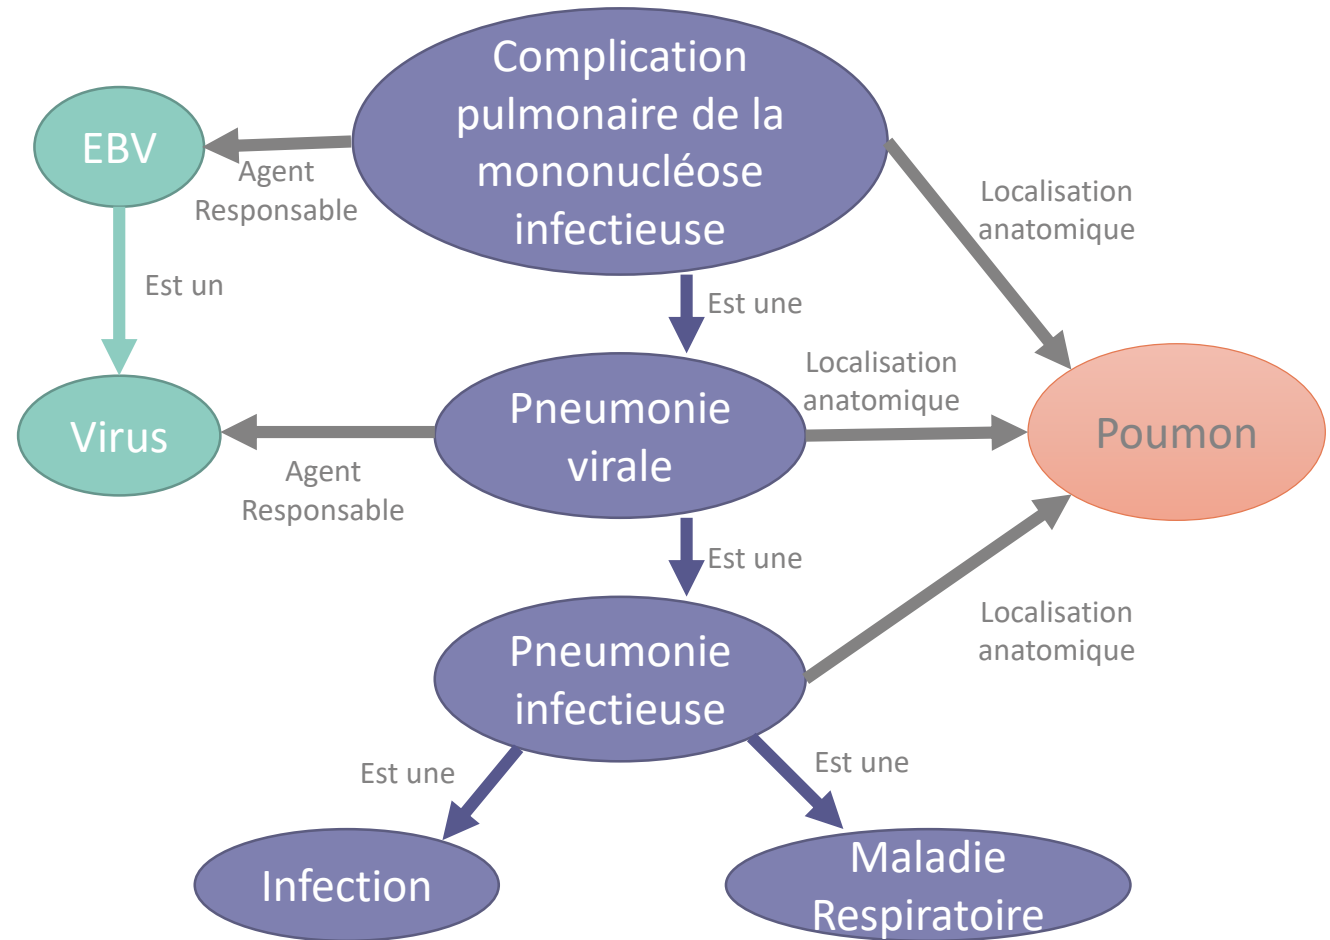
Complication pulmonaire de la mononucléose infectieuse

EBV

Agent Responsable

Localisation anatomique

Est un

Est une

Localisation anatomique

Virus

Pneumonie virale

Poumon

Agent Responsable

Est une

Localisation anatomique

Pneumonie infectieuse

Est une

Est une

Infection

Maladie Respiratoire